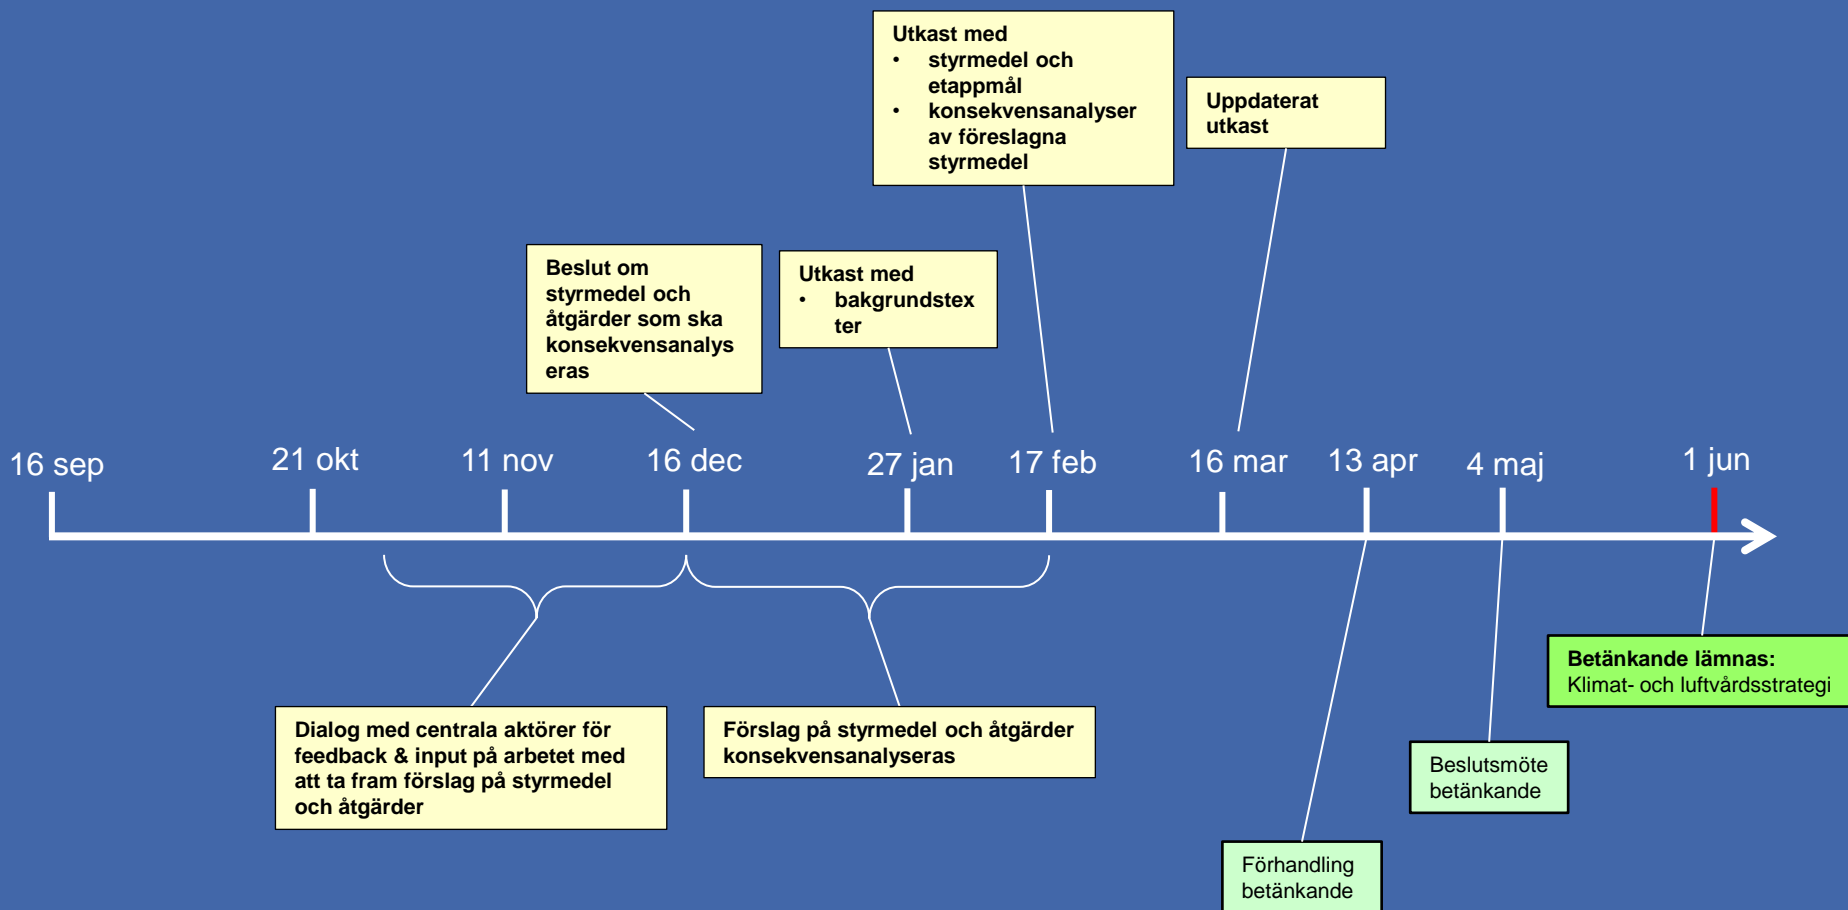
Utkast med
• styrmedel och etappmål
• konsekvensanalyser av föreslagna styrmedel

Uppdaterat utkast

Beslut om styrmedel och åtgärder som ska konsekvensanalys eras

Utkast med
• bakgrundstex ter

16 sep
21 okt
11 nov
16 dec
27 jan
17 feb
16 mar
13 apr
4 maj
1 jun

Betänkande lämnas:
Klimat- och luftvårdsstrategi

Dialog med centrala aktörer för feedback & input på arbetet med att ta fram förslag på styrmedel och åtgärder

Förslag på styrmedel och åtgärder konsekvensanalyseras

Beslutsmöte betänkande

Förhandling betänkande